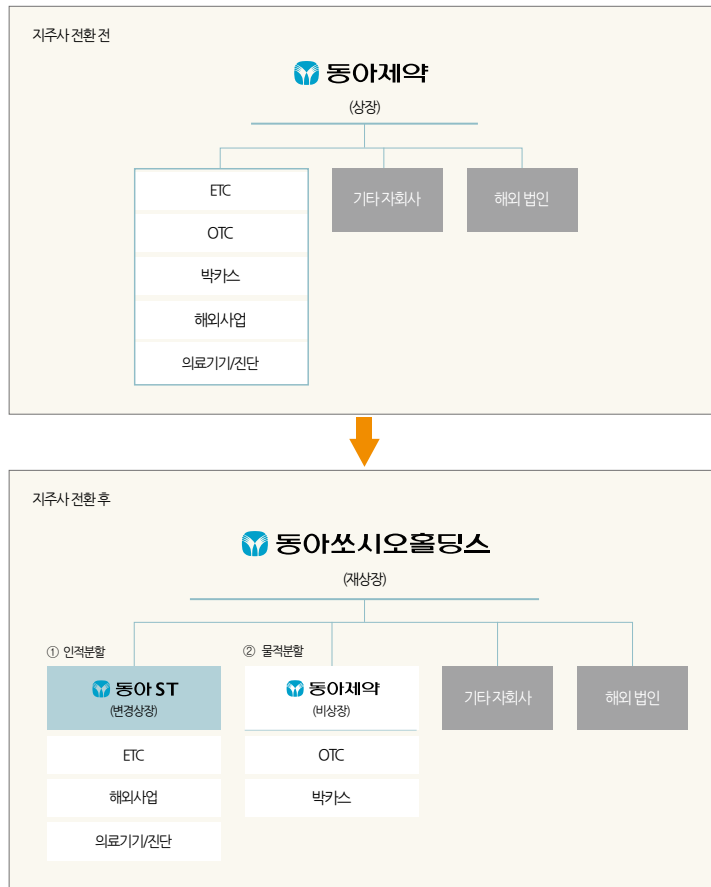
지주사 전환 전

동아제약

(상장)

ETC

OTC

박카스

해외사업

의료기기/진단

기타 자회사

해외 법인

지주사 전환 후

동아쏘시오홀딩스

(재상장)

① 인적분할

동아ST

(변경상장)

ETC

해외사업

의료기기/진단

② 물적분할

동아제약

(비상장)

OTC

박카스

기타 자회사

해외 법인